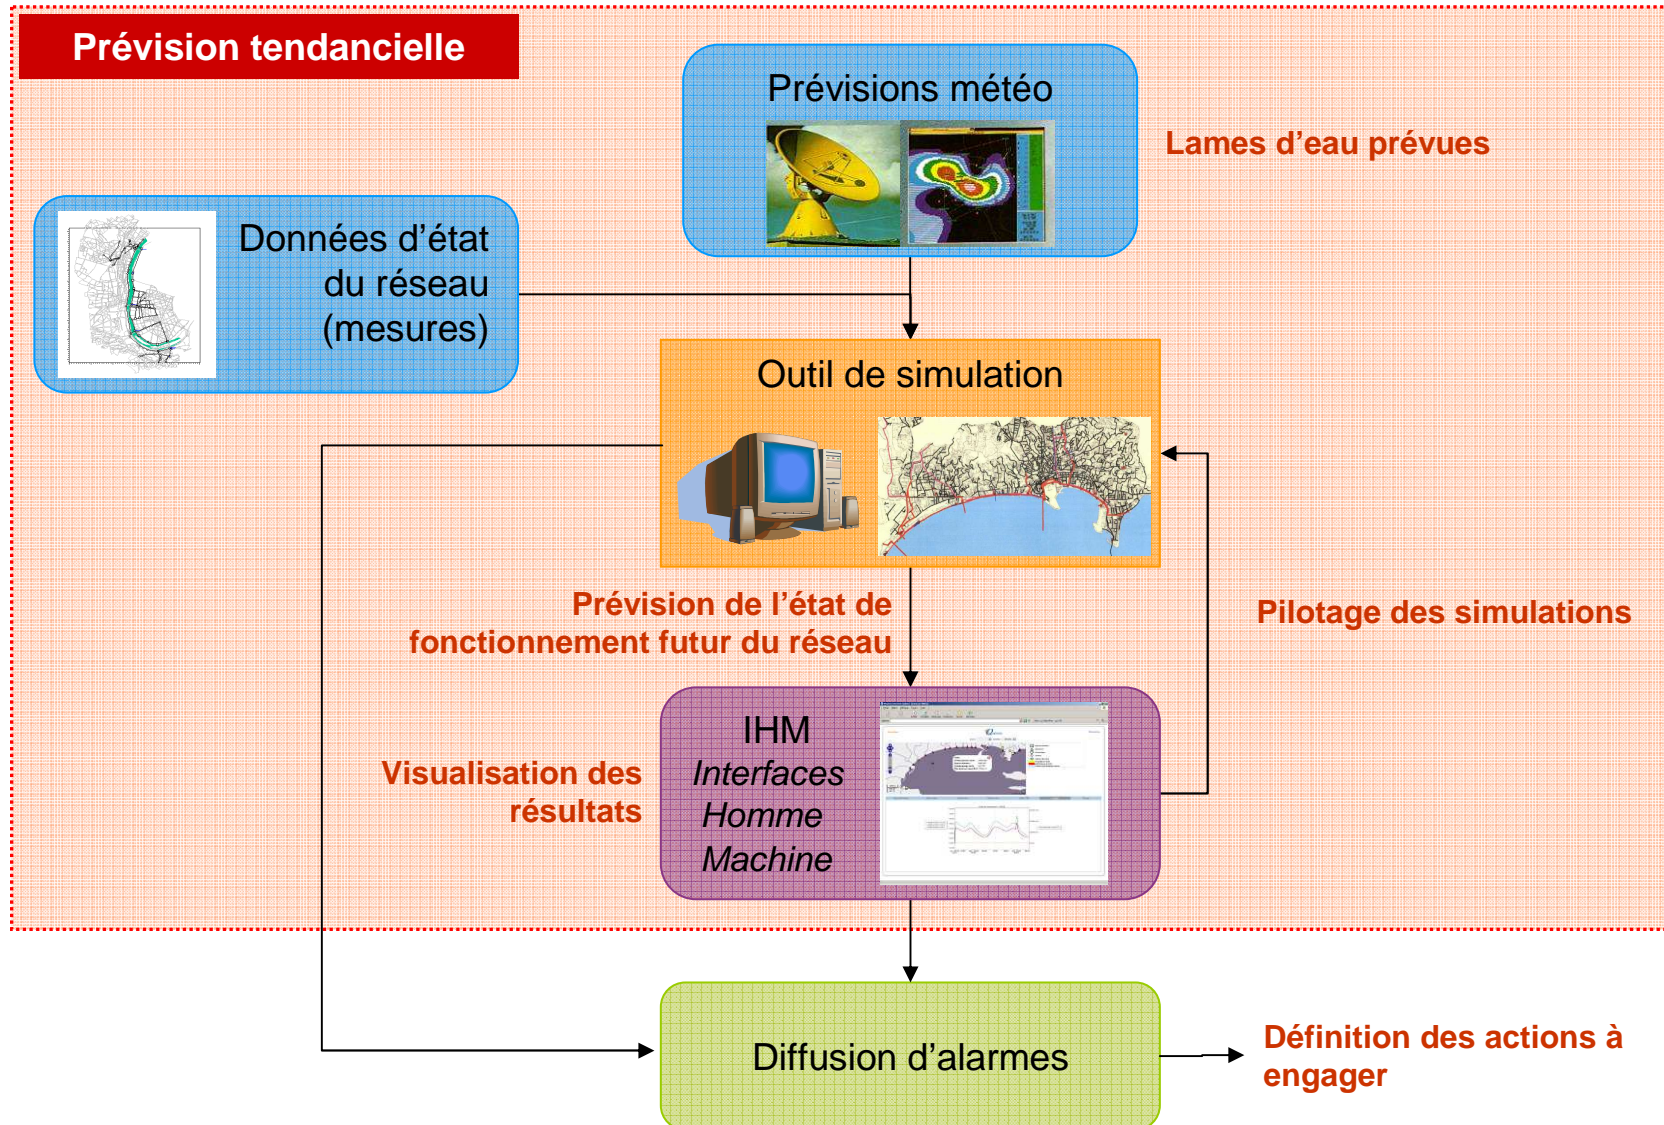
Prévision tendancielle

Prévisions météo

Lames d'eau prévues

Données d'état du réseau (mesures)

Outil de simulation

Prévision de l'état de fonctionnement futur du réseau

Pilotage des simulations

Visualisation des résultats

IHM
*Interfaces Homme Machine*

Diffusion d'alarmes

Définition des actions à engager